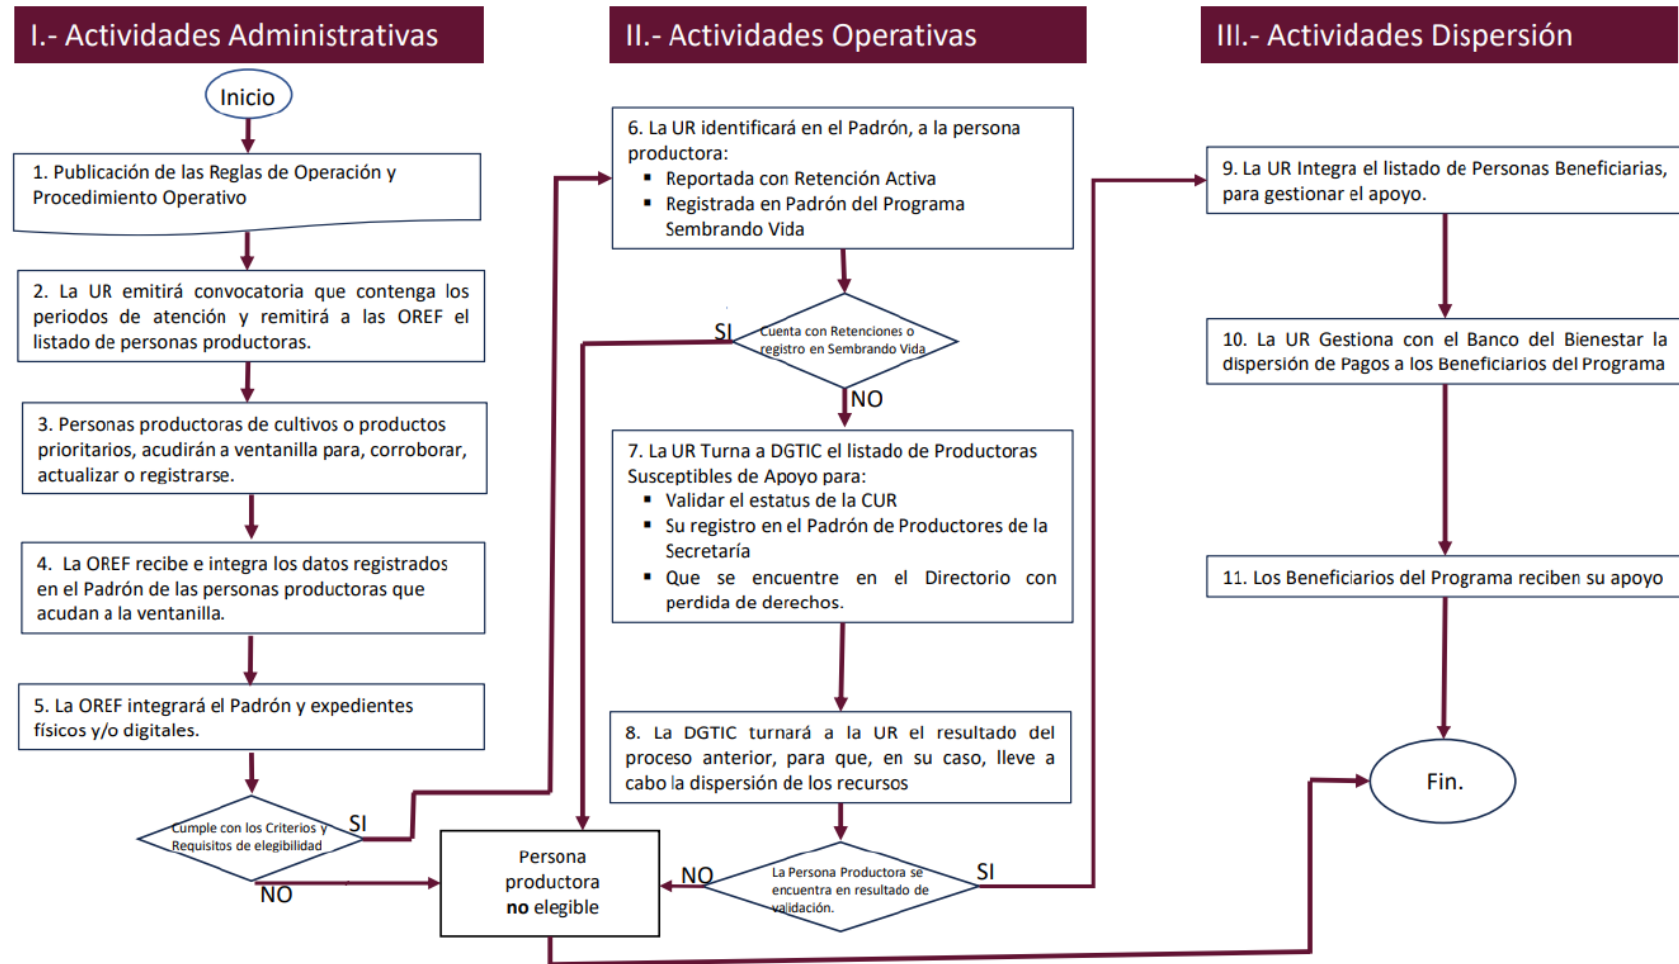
I.- Actividades Administrativas

Inicio

1. Publicación de las Reglas de Operación y Procedimiento Operativo

2. La UR emitirá convocatoria que contenga los periodos de atención y remitirá a las OREF el listado de personas productoras.

3. Personas productoras de cultivos o productos prioritarios, acudirán a ventanilla para, corroborar, actualizar o registrarse.

4. La OREF recibe e integra los datos registrados en el Padrón de las personas productoras que acudan a la ventanilla.

5. La OREF integrará el Padrón y expedientes físicos y/o digitales.

Cumple con los Criterios y Requisitos de elegibilidad

SI

NO

Persona productora **no** elegible

II.- Actividades Operativas

6. La UR identificará en el Padrón, a la persona productora:
- Reportada con Retención Activa
- Registrada en Padrón del Programa Sembrando Vida

Cuenta con Retenciones o registro en Sembrando Vida

SI

NO

7. La UR Turna a DGTIC el listado de Productoras Susceptibles de Apoyo para:
- Validar el estatus de la CUR
- Su registro en el Padrón de Productores de la Secretaría
- Que se encuentre en el Directorio con perdida de derechos.

8. La DGTIC turnará a la UR el resultado del proceso anterior, para que, en su caso, lleve a cabo la dispersión de los recursos

NO

La Persona Productora se encuentra en resultado de validación.

SI

III.- Actividades Dispersión

9. La UR Integra el listado de Personas Beneficiarias, para gestionar el apoyo.

10. La UR Gestiona con el Banco del Bienestar la dispersión de Pagos a los Beneficiarios del Programa

11. Los Beneficiarios del Programa reciben su apoyo

Fin.